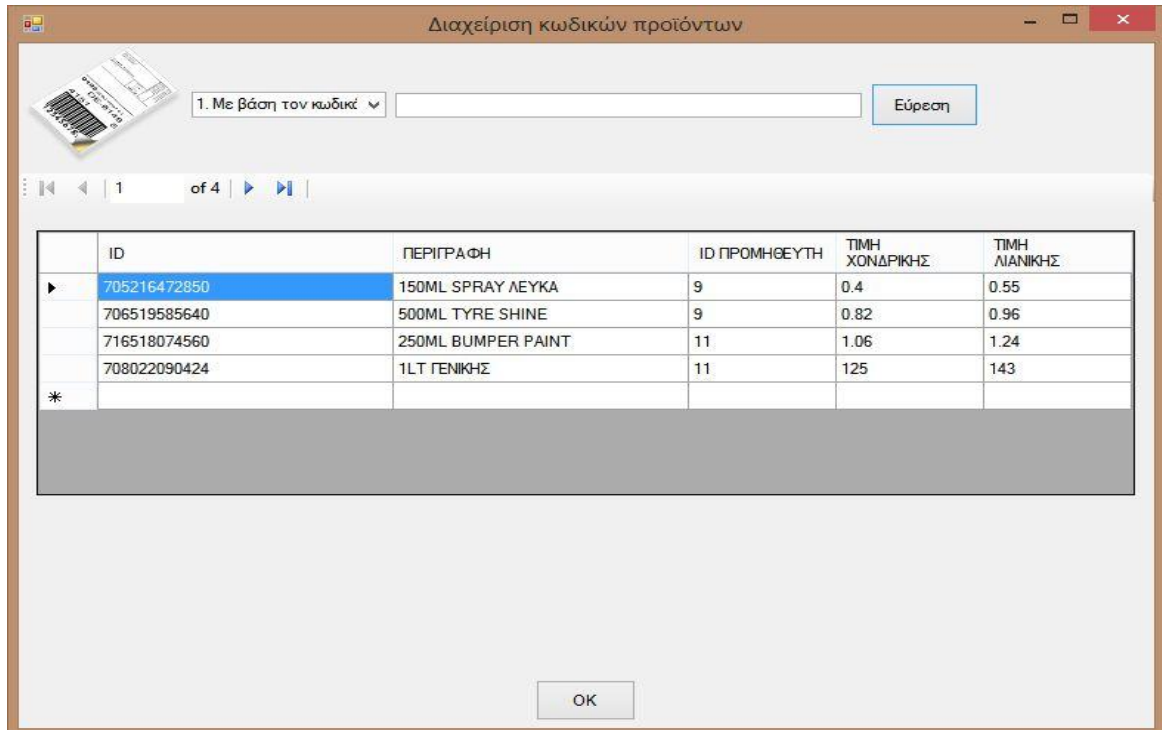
Διαχείριση κωδικών προϊόντων

1. Με βάση τον κωδικό

Εύρεση

1 of 4

| | ID | ΠΕΡΙΓΡΑΦΗ | ID ΠΡΟΜΗΘΕΥΤΗ | ΤΙΜΗ ΧΟΝΔΡΙΚΗΣ | ΤΙΜΗ ΛΙΑΝΙΚΗΣ |
|---|---|---|---|---|---|
| ▸ | 705216472850 | 150ML SPRAY ΛΕΥΚΑ | 9 | 0.4 | 0.55 |
| | 706519585640 | 500ML TYRE SHINE | 9 | 0.82 | 0.96 |
| | 716518074560 | 250ML BUMPER PAINT | 11 | 1.06 | 1.24 |
| | 708022090424 | 1LT ΓΕΝΙΚΗΣ | 11 | 125 | 143 |
| * | | | | | |

OK